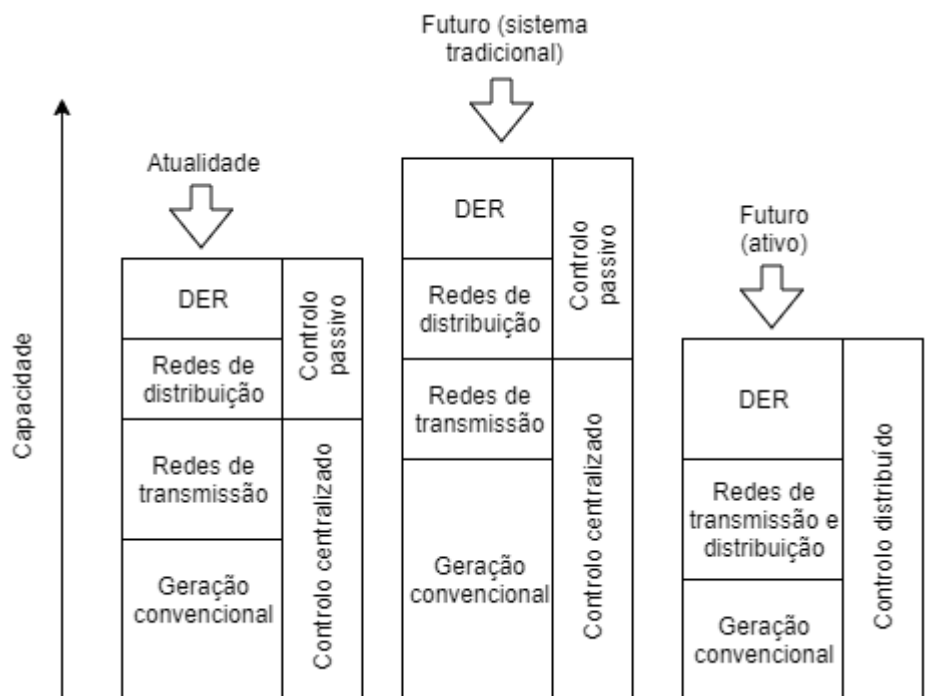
Capacidade

Atualidade

| DER | Controlo passivo |
|---|---|
| Redes de distribuição | |
| Redes de transmissão | Controlo centralizado |
| Geração convencional | |

Futuro (sistema tradicional)

| DER | Controlo passivo |
|---|---|
| Redes de distribuição | |
| Redes de transmissão | Controlo centralizado |
| Geração convencional | |

Futuro (ativo)

| DER | Controlo distribuído |
|---|---|
| Redes de transmissão e distribuição | |
| Geração convencional | |